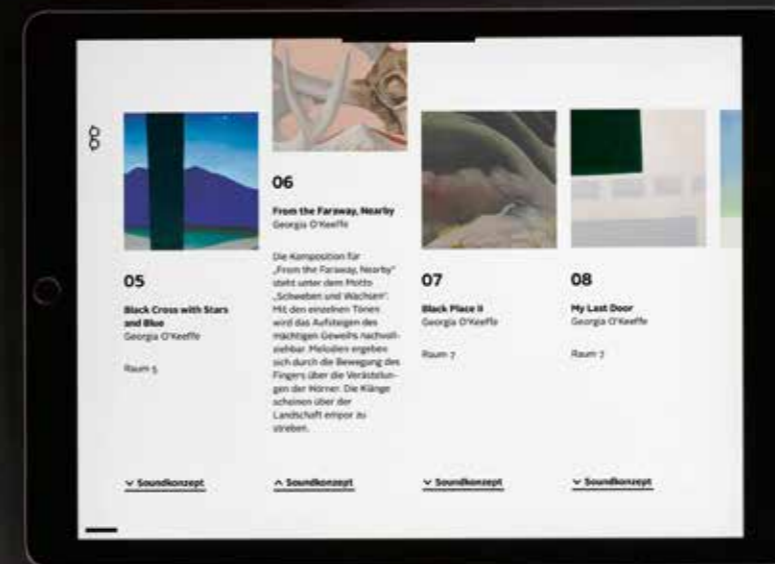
05

Black Cross with Stars and Blue
Georgia O'Keeffe

Raum 5

Soundkonzept

06

From the Faraway, Nearby
Georgia O'Keeffe

Die Komposition für „From the Faraway, Nearby" steht unter dem Motto „Schweben und Wachsen". Mit den einzelnen Tönen wird das Aufsteigen des mächtigen Geweihs nachvollziehbar. Melodien ergeben sich durch die Bewegung des Fingers über die Verästelungen der Hörner. Die Klänge scheinen über der Landschaft empor zu streben.

Soundkonzept

07

Black Place II
Georgia O'Keeffe

Raum 7

Soundkonzept

08

My Last Door
Georgia O'Keeffe

Raum 7

Soundkonzept